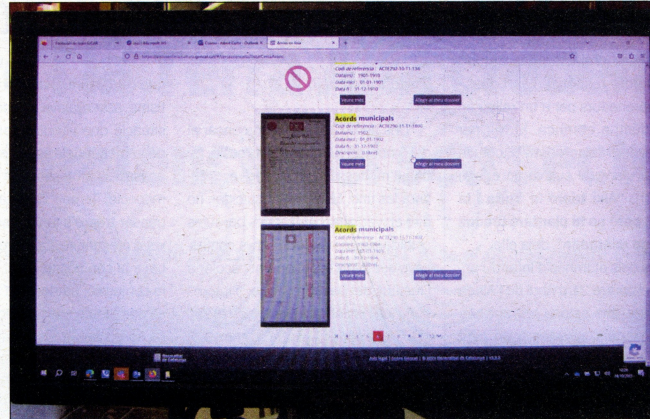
Codi de referència: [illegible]
Data(es): 1901-1910
Data inici: 01-01-1901
Data fi: 31-12-1910
Veure més
Afegir al meu dossier

Acords municipals
Codi de referència: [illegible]
Data(es): 1902
Data inici: 01-01-1902
Data fi: 31-12-1902
Descripció: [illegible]
Veure més
Afegir al meu dossier

Acords municipals
Codi de referència: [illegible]
Data(es): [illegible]
Data inici: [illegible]
Data fi: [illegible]
Descripció: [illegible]
Veure més
Afegir al meu dossier